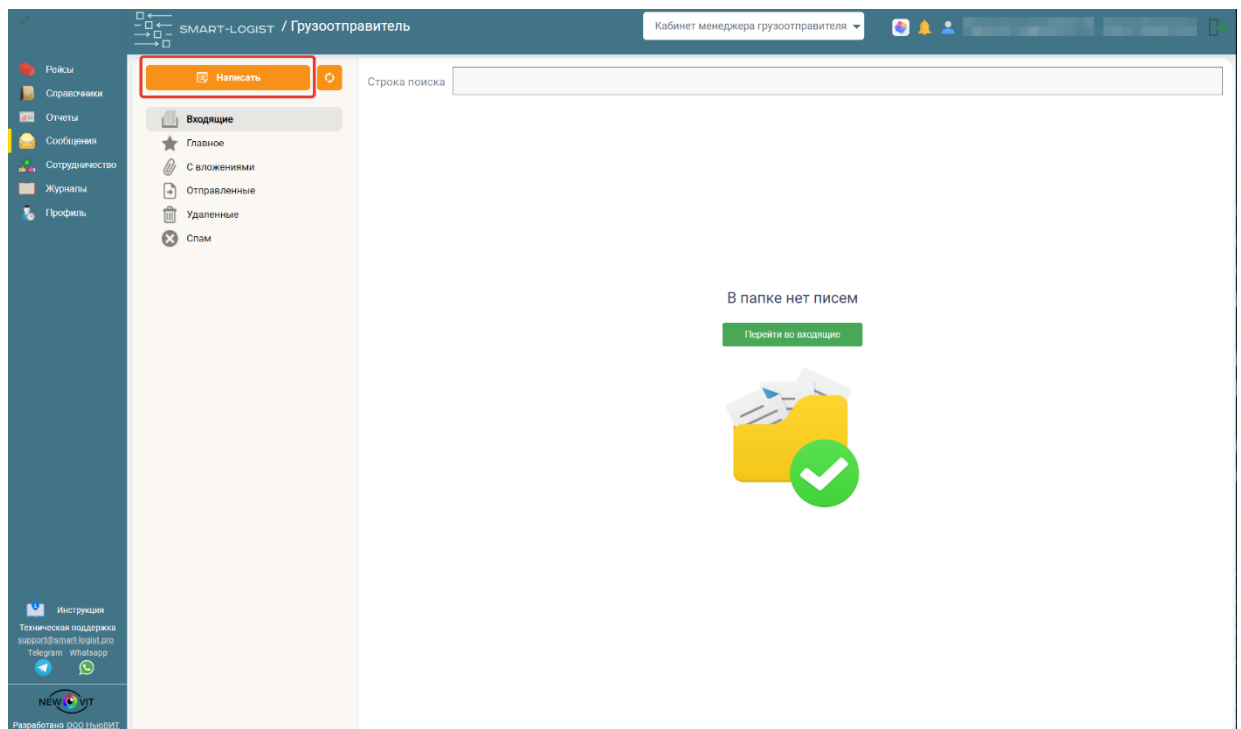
SMART-LOGIST / Грузоотправитель

Кабинет менеджера грузоотправителя

Рейсы
Справочники
Отчеты
Сообщения
Сотрудничество
Журналы
Профиль

Написать

Входящие
Главное
С вложениями
Отправленные
Удаленные
Спам

Строка поиска

В папке нет писем

Перейти во входящие

Инструкция
Техническая поддержка
support@smart-logist.pro
Telegram Whatsapp

NEW VIT

Разработано ООО НьюВИТ